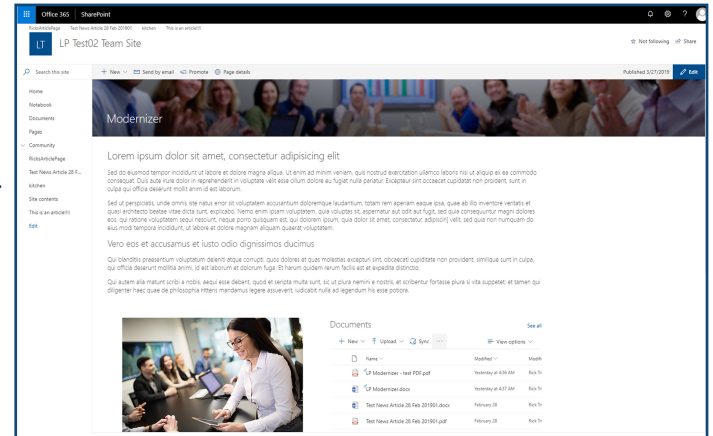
Office 365 SharePoint

RicksArticlePage Test News Article 28 Feb 201901 kitchen This is an article!!!

LT LP Test02 Team Site

☆ Not following Share

Search this site

+ New Send by email Promote Page details

Published 3/27/2019 Edit

Home
Notebook
Documents
Pages
Community
RicksArticlePage
Test News Article 28 F...
kitchen
Site contents
This is an article!!!
Edit

Modernizer

Lorem ipsum dolor sit amet, consectetur adipisicing elit

Sed do eiusmod tempor incididunt ut labore et dolore magna aliqua. Ut enim ad minim veniam, quis nostrud exercitation ullamco laboris nisi ut aliquip ex ea commodo consequat. Duis aute irure dolor in reprehenderit in voluptate velit esse cillum dolore eu fugiat nulla pariatur. Excepteur sint occaecat cupidatat non proident, sunt in culpa qui officia deserunt mollit anim id est laborum.

Sed ut perspiciatis, unde omnis iste natus error sit voluptatem accusantium doloremque laudantium, totam rem aperiam eaque ipsa, quae ab illo inventore veritatis et quasi architecto beatae vitae dicta sunt, explicabo. Nemo enim ipsam voluptatem, quia voluptas sit, aspernatur aut odit aut fugit, sed quia consequuntur magni dolores eos, qui ratione voluptatem sequi nesciunt, neque porro quisquam est, qui dolorem ipsum, quia dolor sit amet, consectetur, adipisci[ng] velit, sed quia non numquam do eius modi tempora incididunt, ut labore et dolore magnam aliquam quaerat voluptatem.

Vero eos et accusamus et iusto odio dignissimos ducimus

Qui blanditiis praesentium voluptatum deleniti atque corrupti, quos dolores et quas molestias excepturi sint, obcaecati cupiditate non provident, similique sunt in culpa, qui officia deserunt mollitia animi, id est laborum et dolorum fuga. Et harum quidem rerum facilis est et expedita distinctio.

Qui autem alia mature scribi a nobis, sequi esse debent, quod et scripta multa sunt, sic ut plura nemini e nostris, et scribentur fortasse plura si vita suppetet; et tamen qui diligenter haec quae de philosophia Hitteris mandamus legere assueverit, iudicabit nulla ad legendum his esse potiora.

Documents
See all

+ New Upload Sync ···
View options

| Name | Modified | Modifi |
|---|---|---|
| LP Modernizer - test PDF.pdf | Yesterday at 4:38 AM | Rick Tr |
| LP Modernizer.docx | Yesterday at 4:37 AM | Rick Tr |
| Test News Article 28 Feb 201901.docx | February 28 | Rick Tr |
| Test News Article 28 Feb 201901.pdf | February 28 | Rick Tr |